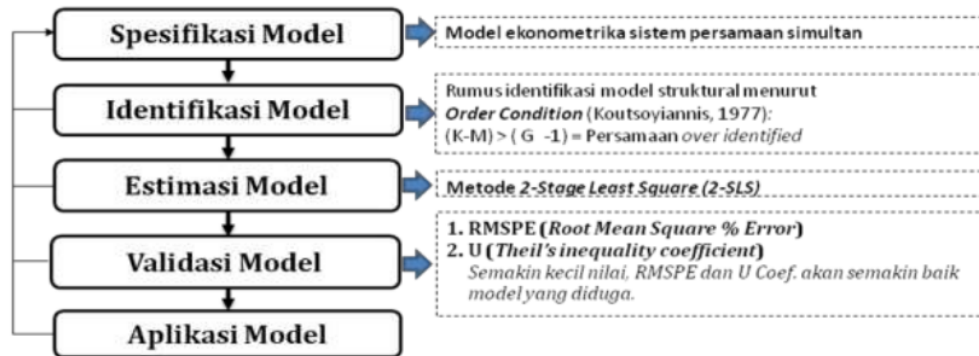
Spesifikasi Model

Model ekonometrika sistem persamaan simultan

Identifikasi Model

Rumus identifikasi model struktural menurut *Order Condition* (Koutsoyiannis, 1977): (K-M) > ( G -1) = Persamaan *over identified*

Estimasi Model

Metode *2-Stage Least Square (2-SLS)*

Validasi Model

1. RMSPE (*Root Mean Square % Error*)
2. U (*Theil's inequality coefficient*)
*Semakin kecil nilai. RMSPE dan U Coef. akan semakin baik model yang diduga.*

Aplikasi Model